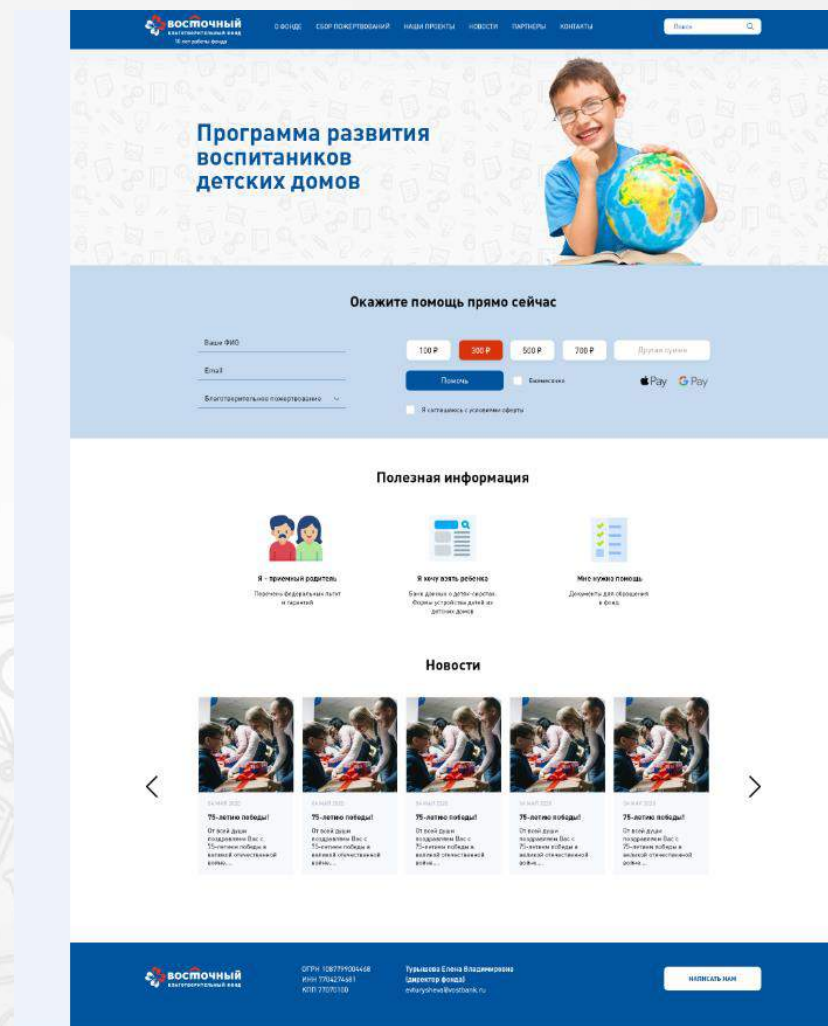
восточный
благотворительный фонд
15 лет работы фонда

О ФОНДЕ СБОР ПОЖЕРТВОВАНИЙ НАШИ ПРОЕКТЫ НОВОСТИ ПАРТНЕРЫ КОНТАКТЫ

Поиск

Программа развития воспитаников детских домов

Окажите помощь прямо сейчас

Ваше ФИО

Email

Благотворительное пожертвование

100 ₽ 300 ₽ 500 ₽ 700 ₽ Другая сумма

Помочь

Ежемесячно

Pay G Pay

Я соглашаюсь с условиями оферты

Полезная информация

Я - приемный родитель
Перечень федеральных льгот и гарантий

Я хочу взять ребенка
Банк данных о детях-сиротах. Формы устройства детей из детских домов

Мне нужна помощь
Документы для обращения в фонд

Новости

04 МАЯ 2020
75-летию победы!
От всей души поздравляем Вас с 75-летием победы в великой отечественной войне...

04 МАЯ 2020
75-летию победы!
От всей души поздравляем Вас с 75-летием победы в великой отечественной войне...

04 МАЯ 2020
75-летию победы!
От всей души поздравляем Вас с 75-летием победы в великой отечественной войне...

04 МАЯ 2020
75-летию победы!
От всей души поздравляем Вас с 75-летием победы в великой отечественной войне...

04 МАЯ 2020
75-летию победы!
От всей души поздравляем Вас с 75-летием победы в великой отечественной войне...

восточный
благотворительный фонд

ОГРН 1087799004468
ИНН 7704274681
КПП 77070100

Турышева Елена Владимировна
(директор фонда)
eturysheva@vostbank.ru

НАПИСАТЬ НАМ